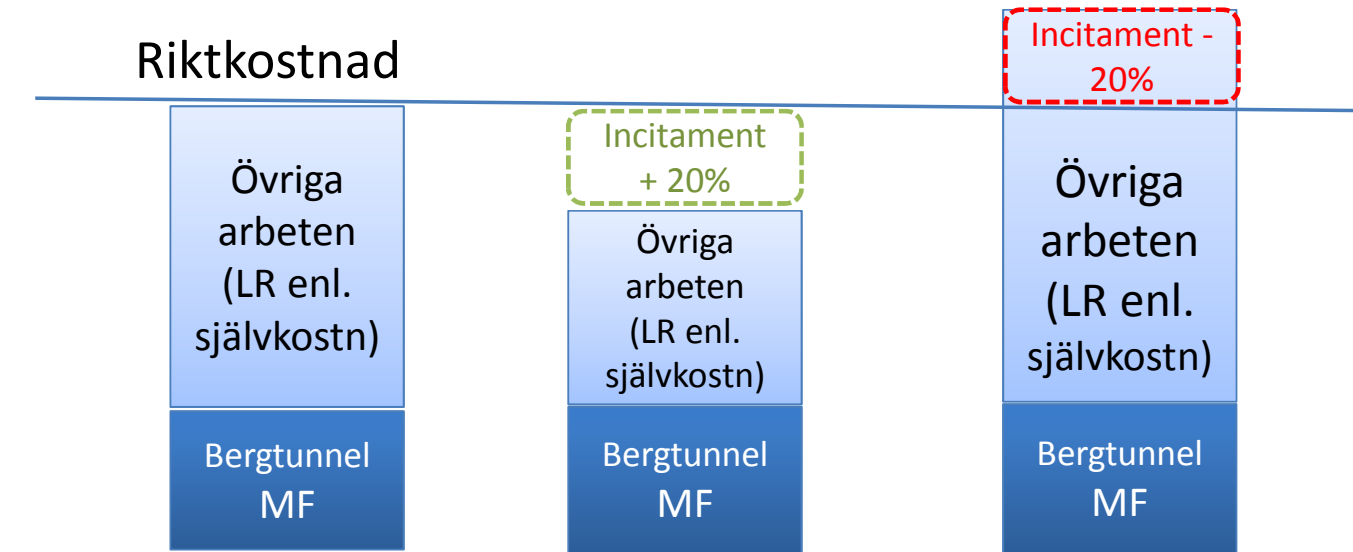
Riktkostnad

Övriga arbeten (LR enl. självkostn)

Bergtunnel MF

Incitament + 20%

Övriga arbeten (LR enl. självkostn)

Bergtunnel MF

Incitament - 20%

Övriga arbeten (LR enl. självkostn)

Bergtunnel MF